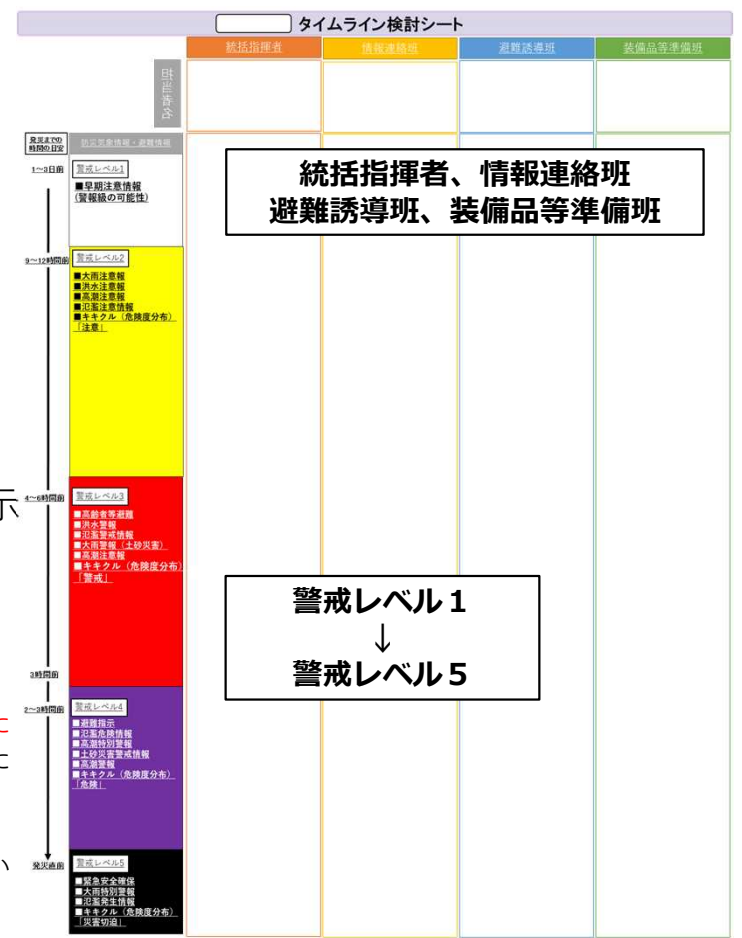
タイムライン検討シート

| 統括指揮者 | 情報連絡班 | 避難誘導班 | 装備品等準備班 |
|---|---|---|---|

日常普段

発災までの時間の目安

防災気象情報・避難情報

1~3日前

警戒レベル1
■早期注意情報
（警報級の可能性）

9~12時間前

警戒レベル2
■大雨注意報
■洪水注意報
■高潮注意報
■氾濫注意情報
■キキクル（危険度分布）「注意」

4~6時間前

警戒レベル3
■高齢者等避難
■洪水警報
■氾濫警戒情報
■大雨警報（土砂災害）
■高潮注意報
■キキクル（危険度分布）「警戒」

3時間前

2~3時間前

警戒レベル4
■避難指示
■氾濫危険情報
■高潮特別警報
■土砂災害警戒情報
■高潮警報
■キキクル（危険度分布）「危険」

発災直前

警戒レベル5
■緊急安全確保
■大雨特別警報
■氾濫発生情報
■キキクル（危険度分布）「災害切迫」

統括指揮者、情報連絡班
避難誘導班、装備品等準備班

警戒レベル１
↓
警戒レベル５